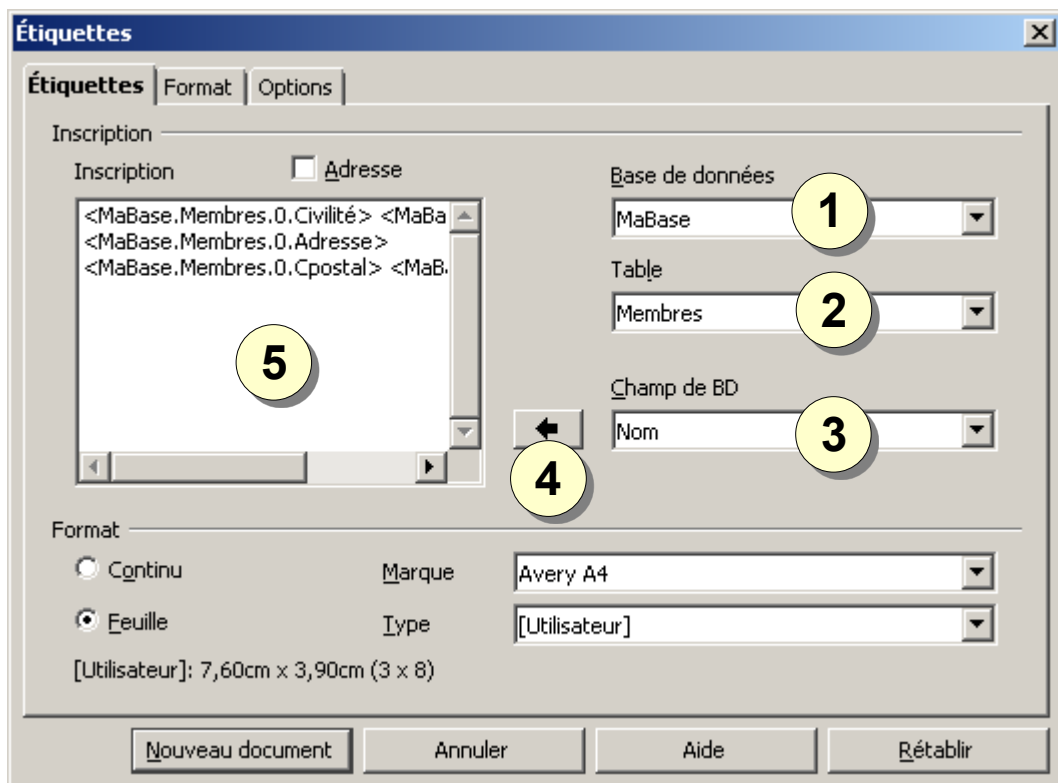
Étiquettes

Étiquettes | Format | Options

Inscription

Inscription

Adresse

<MaBase.Membres.0.Civilité> <MaBa
<MaBase.Membres.0.Adresse>
<MaBase.Membres.0.Cpostal> <MaB.

5

Base de données

MaBase

1

Table

Membres

2

Champ de BD

Nom

3

4

Format

Continu

Feuille

Marque

Avery A4

Type

[Utilisateur]

[Utilisateur]: 7,60cm x 3,90cm (3 x 8)

Nouveau document

Annuler

Aide

Rétablir